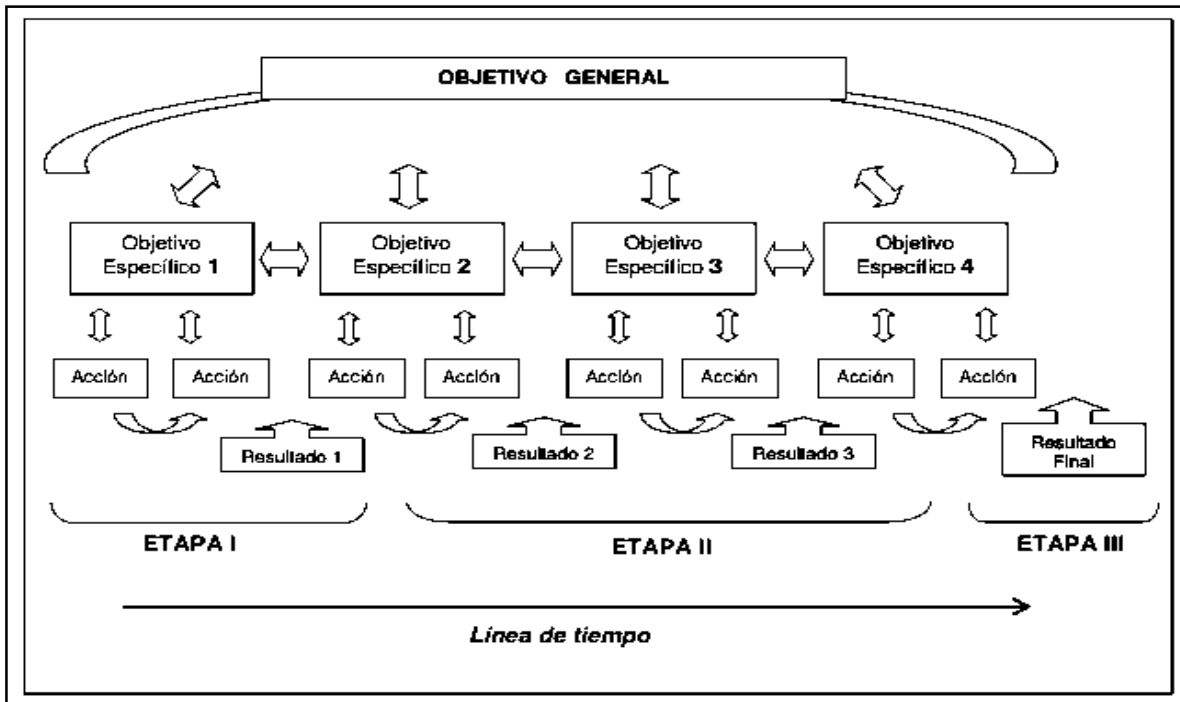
OBJETIVO GENERAL

Objetivo Específico 1

Objetivo Específico 2

Objetivo Específico 3

Objetivo Específico 4

Acción

Acción

Acción

Acción

Acción

Acción

Acción

Acción

Resultado 1

Resultado 2

Resultado 3

Resultado Final

ETAPA I

ETAPA II

ETAPA III

Línea de tiempo